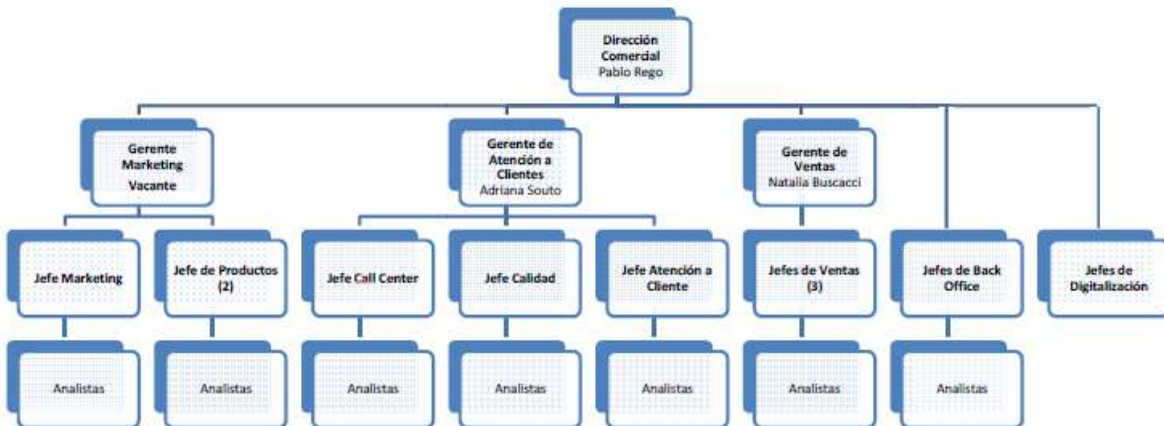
Dirección Comercial
Pablo Rego

Gerente Marketing
Vacante

Gerente de Atención a Clientes
Adriana Souto

Gerente de Ventas
Natalia Buscacci

Jefe Marketing

Jefe de Productos (2)

Jefe Call Center

Jefe Calidad

Jefe Atención a Cliente

Jefes de Ventas (3)

Jefes de Back Office

Jefes de Digitalización

Analistas

Analistas

Analistas

Analistas

Analistas

Analistas

Analistas